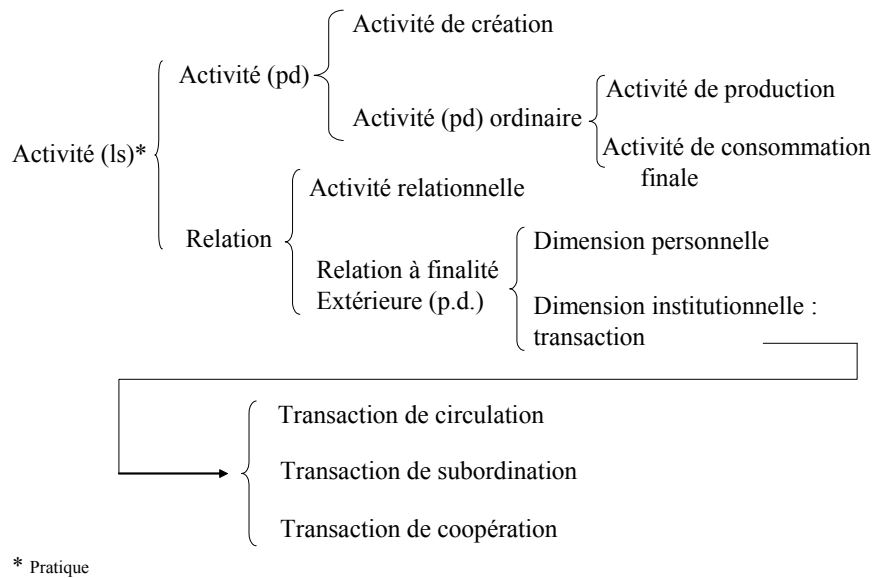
Activité (ls)*

Activité (pd)

Activité de création

Activité (pd) ordinaire

Activité de production

Activité de consommation finale

Relation

Activité relationnelle

Relation à finalité Extérieure (p.d.)

Dimension personnelle

Dimension institutionnelle : transaction

Transaction de circulation

Transaction de subordination

Transaction de coopération

* Pratique